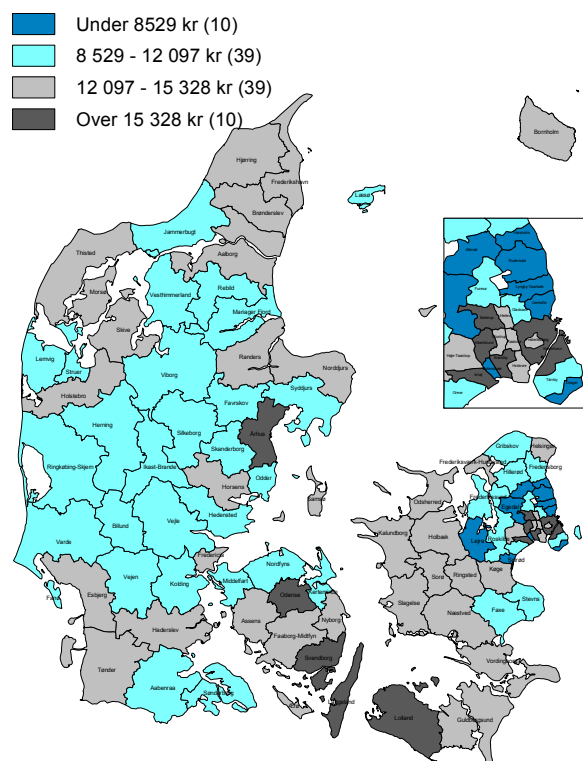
Under 8529 kr (10)
8 529 - 12 097 kr (39)
12 097 - 15 328 kr (39)
Over 15 328 kr (10)

Hjørring
Frederikshavn
Brønderslev
Læsø
Bornholm
Jammerbugt
Thisted
Aalborg
Morsø
Vesthimmerland
Rebild
Mariager Fjord
Skive
Lemvig
Struer
Holstebro
Viborg
Randers
Norddjurs
Syddjurs
Favrskov
Herning
Silkeborg
Århus
Skanderborg
Ringkøbing-Skjern
Ikast-Brande
Horsens
Odder
Samsø
Hedensted
Billund
Vejle
Varde
Fredericia
Vejen
Kolding
Middelfart
Nordfyns
Kerteminde
Fanø
Esbjerg
Odense
Haderslev
Assens
Nyborg
Faaborg-Midtfyn
Tønder
Svendborg
Aabenraa
Sønderborg
Langeland
Lolland
Guldborgsund
Vordingborg
Odsherred
Kalundborg
Holbæk
Sorø
Ringsted
Slagelse
Næstved
Faxe
Stevns
Køge
Lejre
Roskilde
Gribskov
Helsingør
Frederikssund
Hillerød
Fredensborg
Furesø
Egedal
Greve
Solrød
Høje-Taastrup
Tårnby
Dragør
Ishøj
Albertslund
Hvidovre
Brøndby
Glostrup
Rødovre
Rudersdal
Lyngby-Taarbæk
Gentofte
Gladsaxe
Ballerup
Herlev